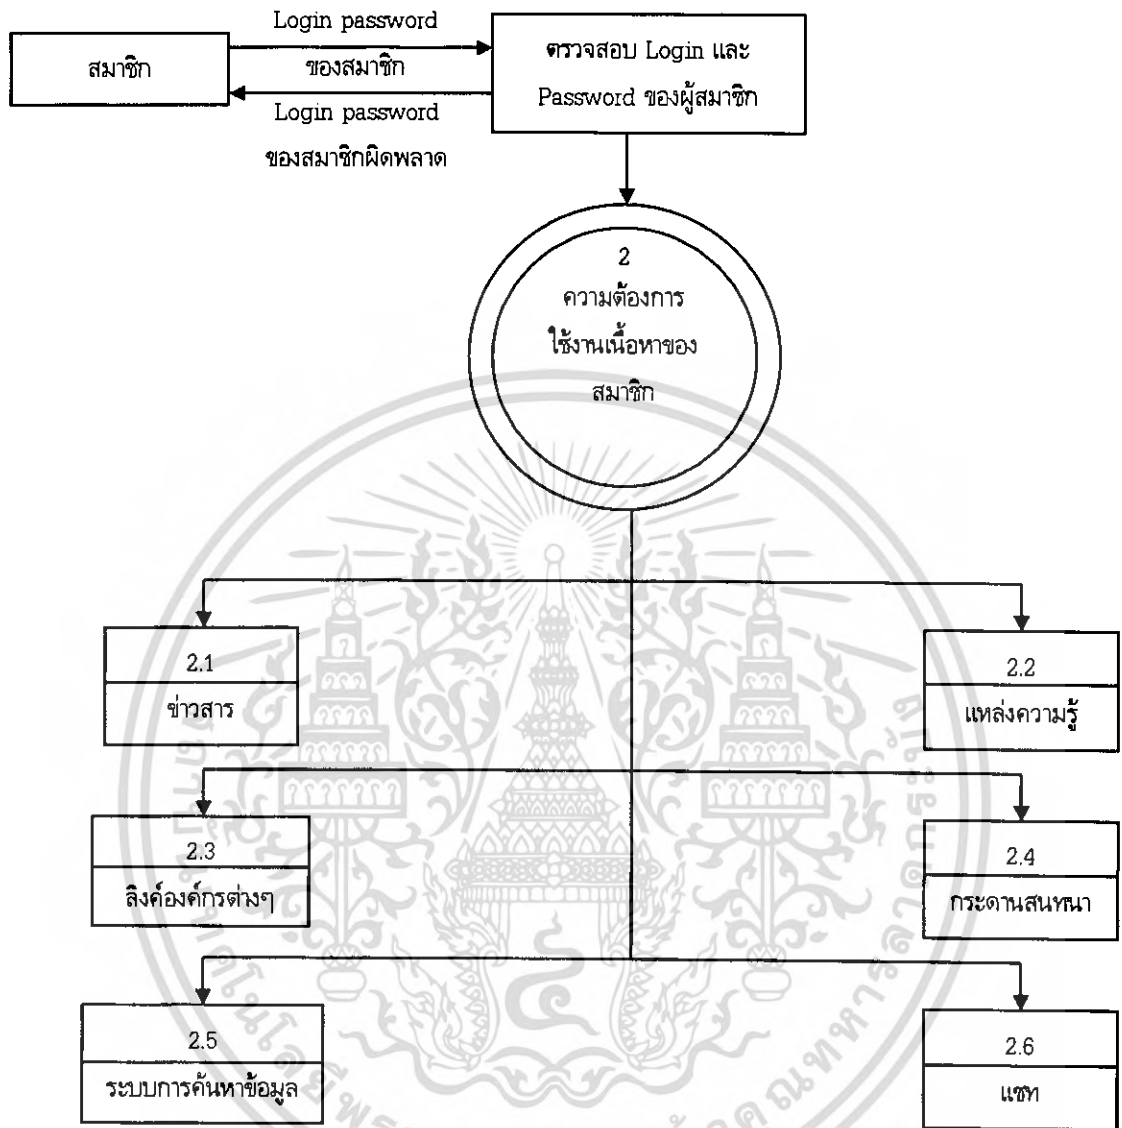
สมาชิก

Login password

ของสมาชิก

Login password

ของสมาชิกผิดพลาด

ตรวจสอบ Login และ Password ของผู้สมาชิก

2
ความต้องการใช้งานเนื้อหาของสมาชิก

2.1
ข่าวสาร

2.2
แหล่งความรู้

2.3
ลิงค์องค์กรต่างๆ

2.4
กระดานสนทนา

2.5
ระบบการค้นหาข้อมูล

2.6
แชท